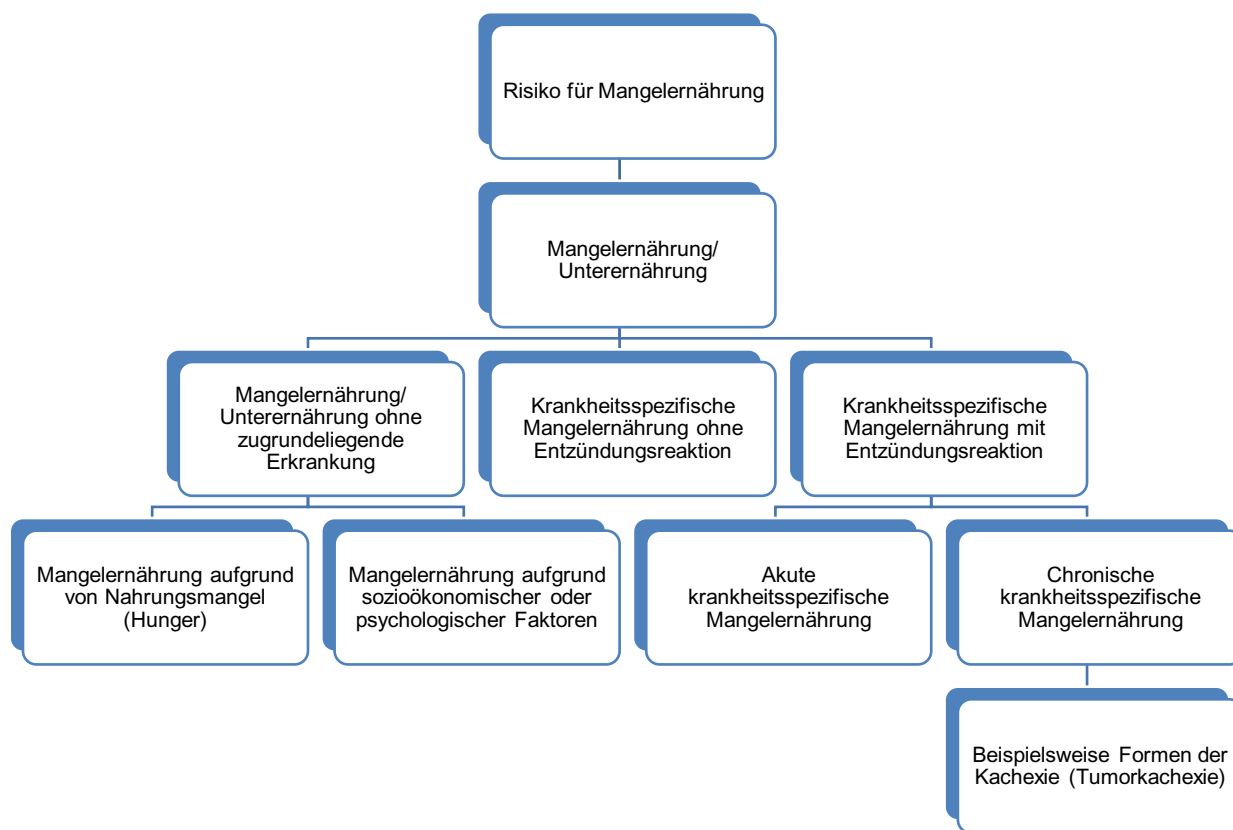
Risiko für Mangelernährung

Mangelernährung/ Unterernährung

Mangelernährung/ Unterernährung ohne zugrundeliegende Erkrankung

Krankheitsspezifische Mangelernährung ohne Entzündungsreaktion

Krankheitsspezifische Mangelernährung mit Entzündungsreaktion

Mangelernährung aufgrund von Nahrungsmangel (Hunger)

Mangelernährung aufgrund sozioökonomischer oder psychologischer Faktoren

Akute krankheitsspezifische Mangelernährung

Chronische krankheitsspezifische Mangelernährung

Beispielsweise Formen der Kachexie (Tumorkachexie)